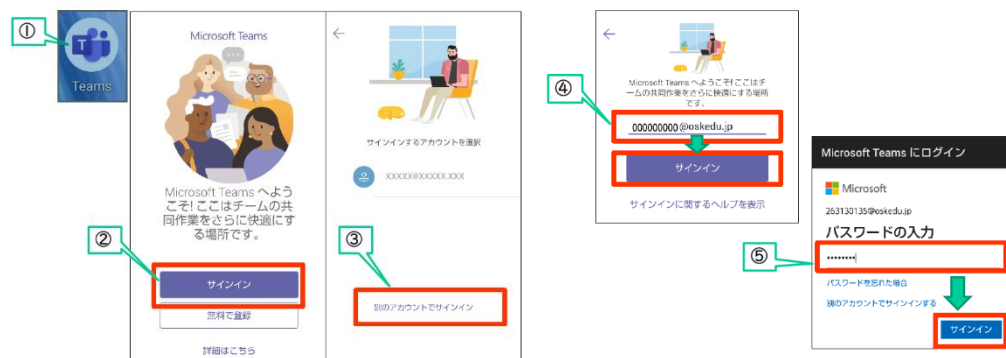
①

Teams

Microsoft Teams

Microsoft Teams へようこそ! ここはチームの共同作業をさらに快適にする場所です。

②

サインイン

無料で登録

詳細はこちら

サインインするアカウントを選択

XXXXX@XXXXX.XXX

③

別のアカウントでサインイン

Microsoft Teams へようこそ! ここはチームの共同作業をさらに快適にする場所です。

④

000000000@oskedu.jp

サインイン

サインインに関するヘルプを表示

Microsoft Teams にログイン

Microsoft

263130135@oskedu.jp

パスワードの入力

⑤

••••••••|

パスワードを忘れた場合

別のアカウントでサインインする

サインイン